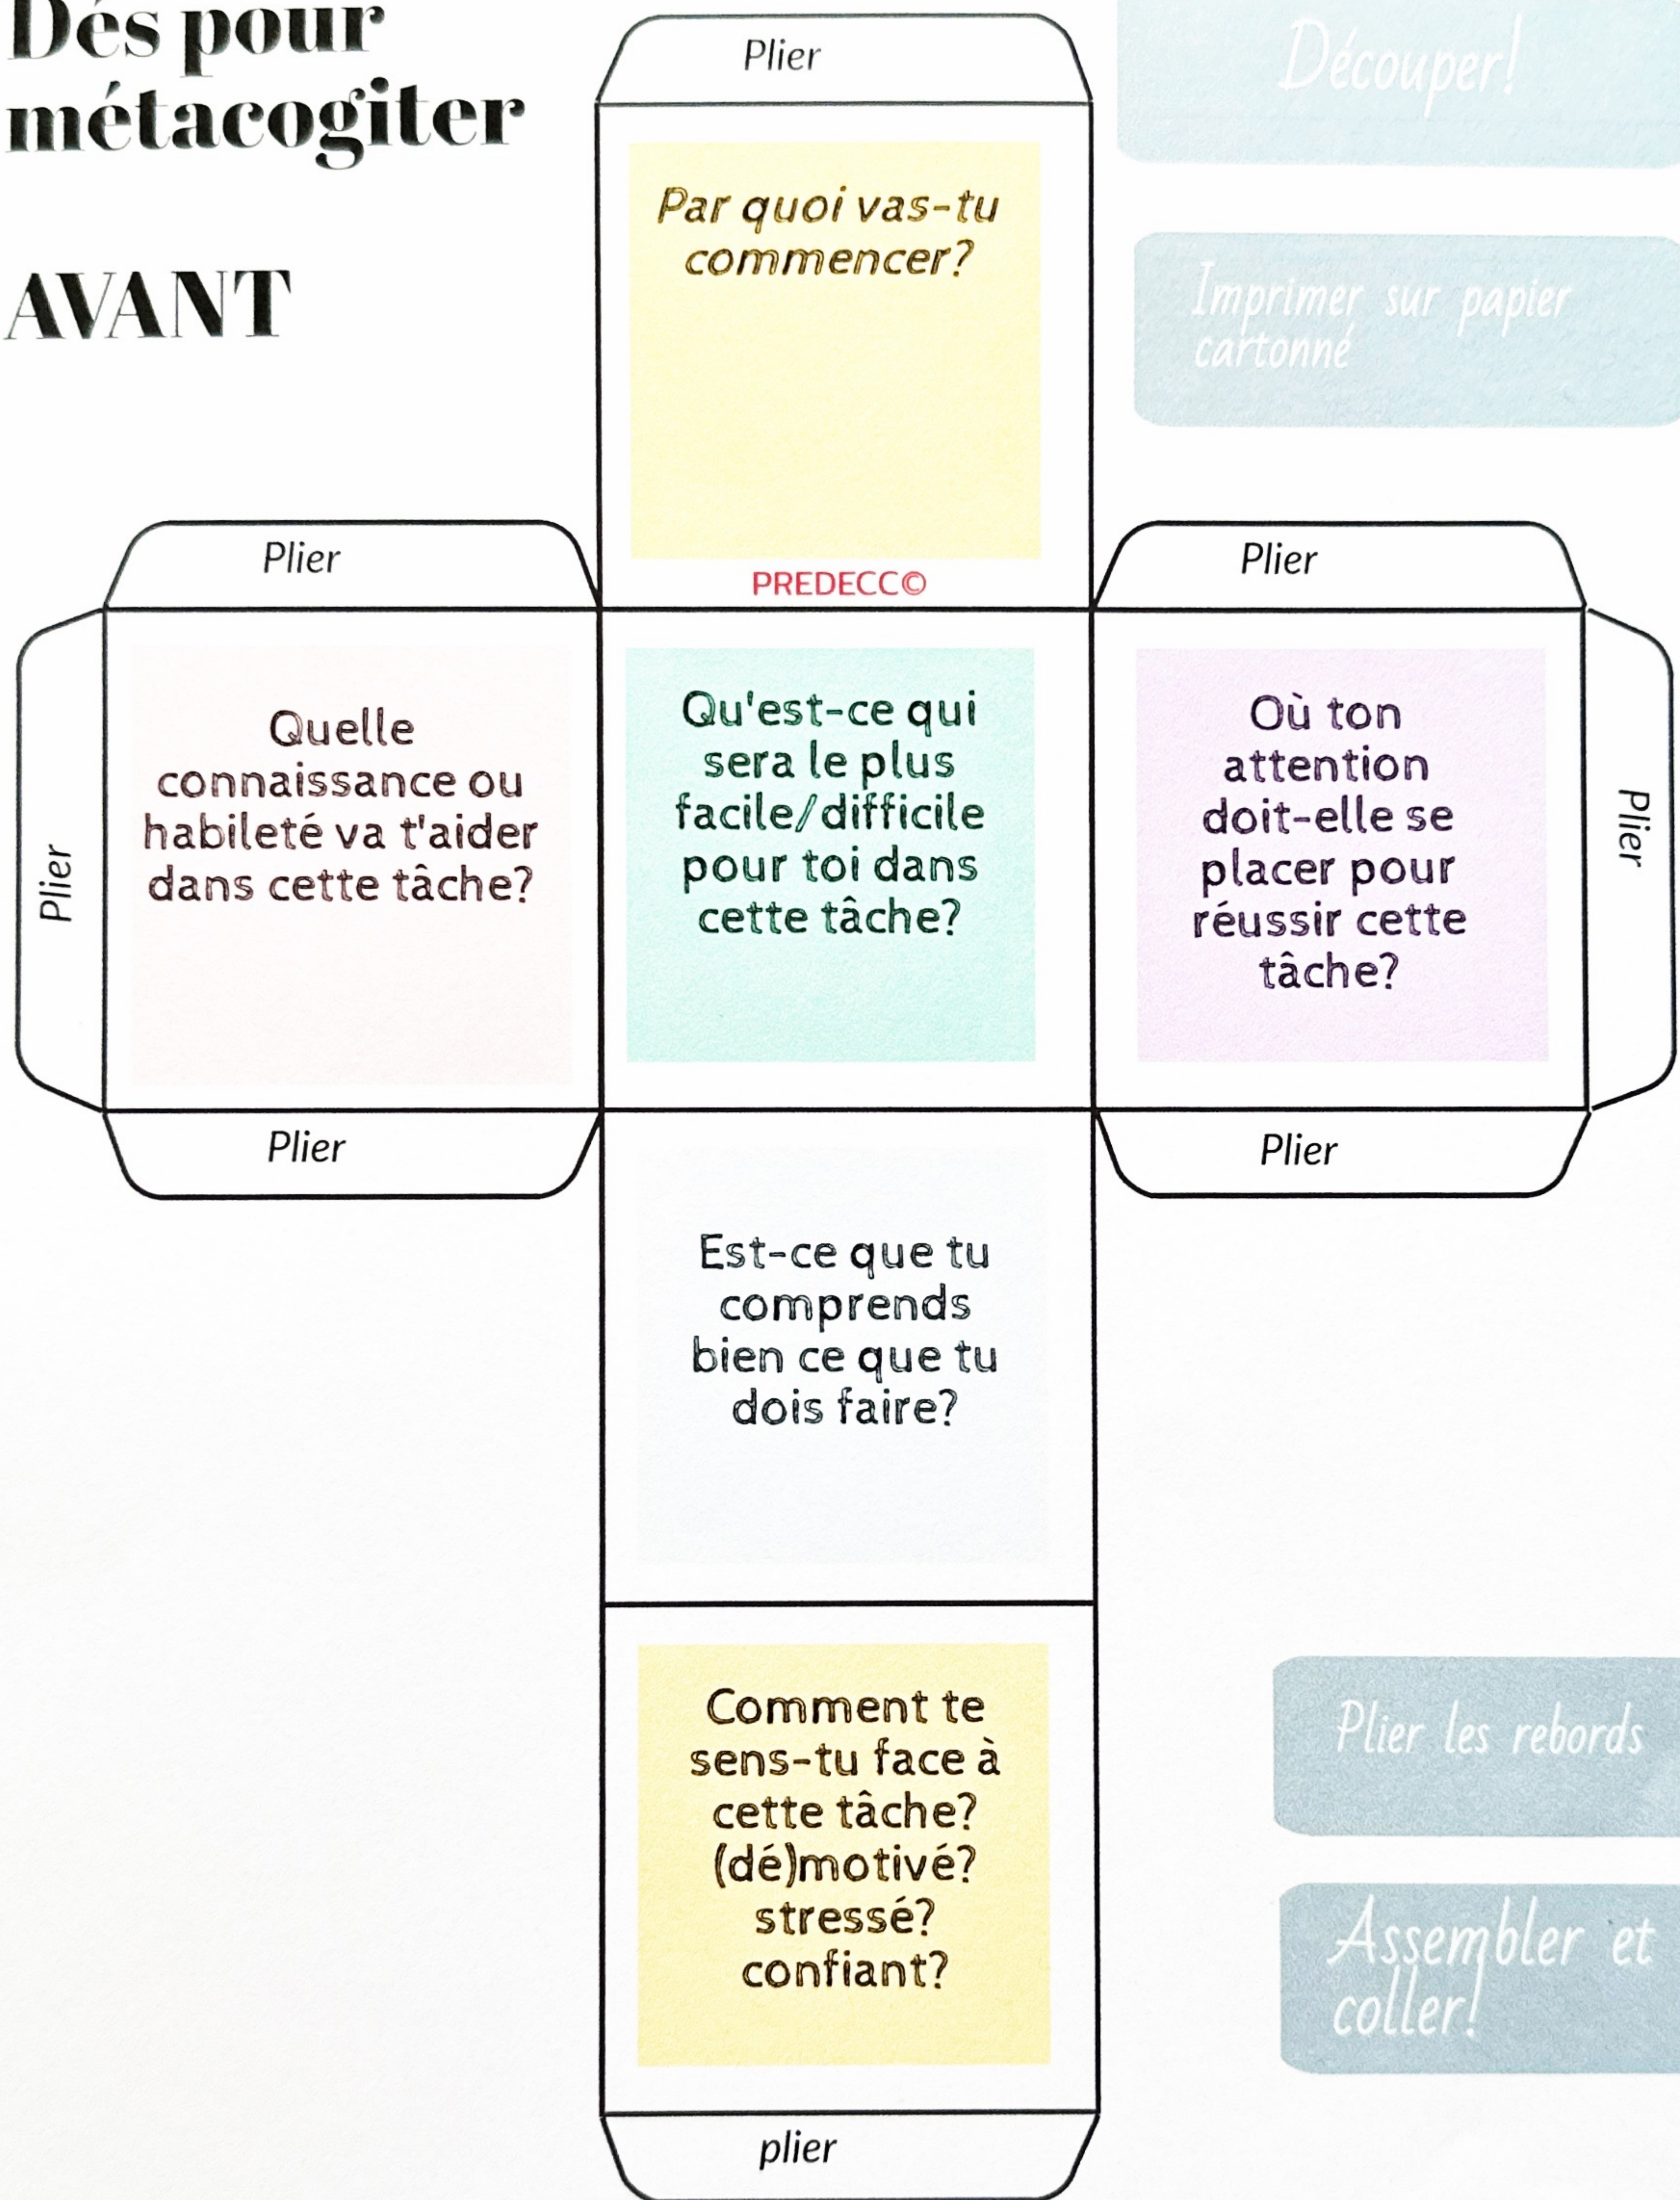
Dés pour métacogiter

AVANT

Plier

Par quoi vas-tu commencer?

PREDECC©

Découper!

Imprimer sur papier cartonné

Plier

Plier

Plier

Quelle connaissance ou habileté va t'aider dans cette tâche?

Qu'est-ce qui sera le plus facile/difficile pour toi dans cette tâche?

Où ton attention doit-elle se placer pour réussir cette tâche?

Plier

Plier

Plier

Est-ce que tu comprends bien ce que tu dois faire?

Comment te sens-tu face à cette tâche? (dé)motivé? stressé? confiant?

Plier les rebords

Assembler et coller!

plier